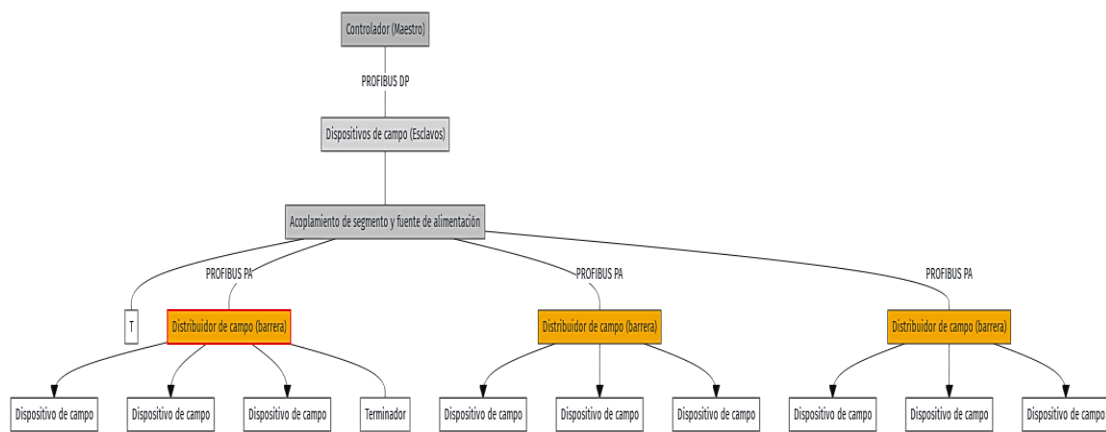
Controlador (Maestro)

PROFIBUS DP

Dispositivos de campo (Esclavos)

Acoplamiento de segmento y fuente de alimentación

PROFIBUS PA

PROFIBUS PA

PROFIBUS PA

T

Distribuidor de campo (barrera)

Distribuidor de campo (barrera)

Distribuidor de campo (barrera)

Dispositivo de campo

Dispositivo de campo

Dispositivo de campo

Terminador

Dispositivo de campo

Dispositivo de campo

Dispositivo de campo

Dispositivo de campo

Dispositivo de campo

Dispositivo de campo